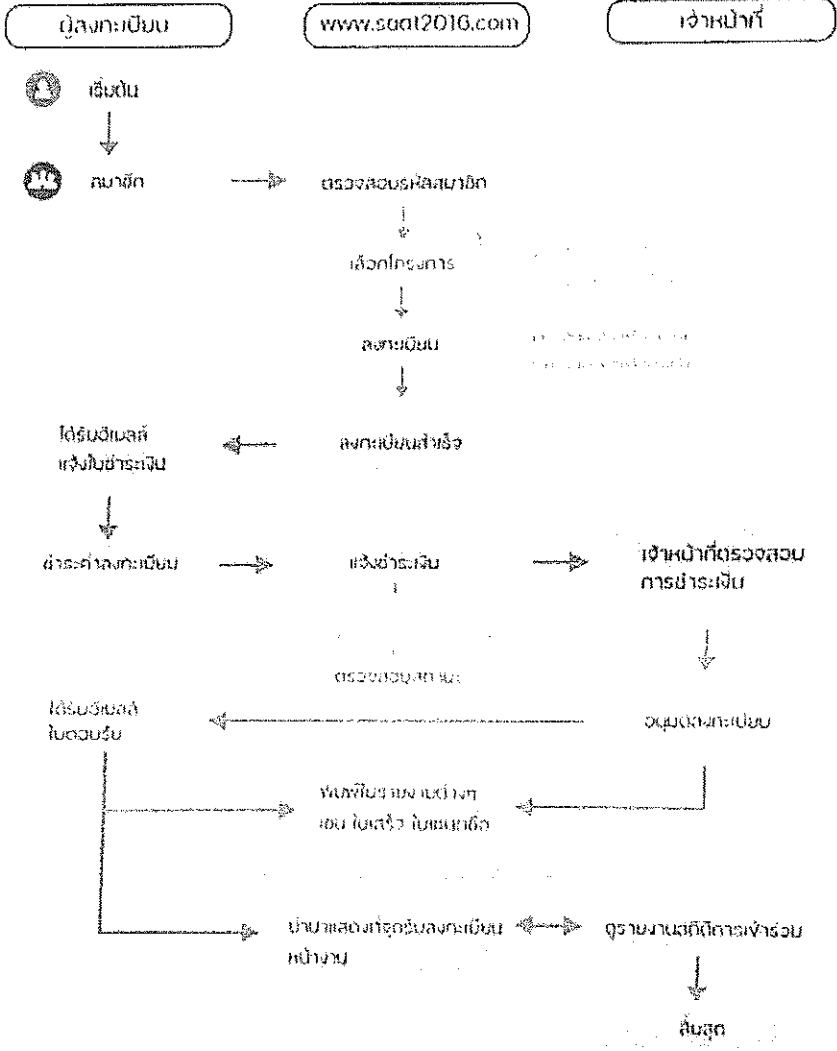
ผู้ลงทะเบียน

www.soot2016.com

เจ้าหน้าที่

เริ่มต้น

สมาชิก

ตรวจสอบรหัสสมาชิก

เลือกโครงการ

ลงทะเบียน

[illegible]

ลงทะเบียนสำเร็จ

ได้รับอีเมลล์ แจ้งใบชำระเงิน

ชำระค่าลงทะเบียน

แจ้งชำระเงิน

เจ้าหน้าที่ตรวจสอบ การชำระเงิน

ตรวจสอบสถานะ

ได้รับอีเมลล์ ใบตอบรับ

อนุมัติลงทะเบียน

พิมพ์ใบรายงานต่างๆ เช่น ใบเสร็จ ใบแสมาชิก

นำมาแสดงที่จุดรับลงทะเบียน หน้างาน

ดูรายงานสถิติการเข้าร่วม

สิ้นสุด